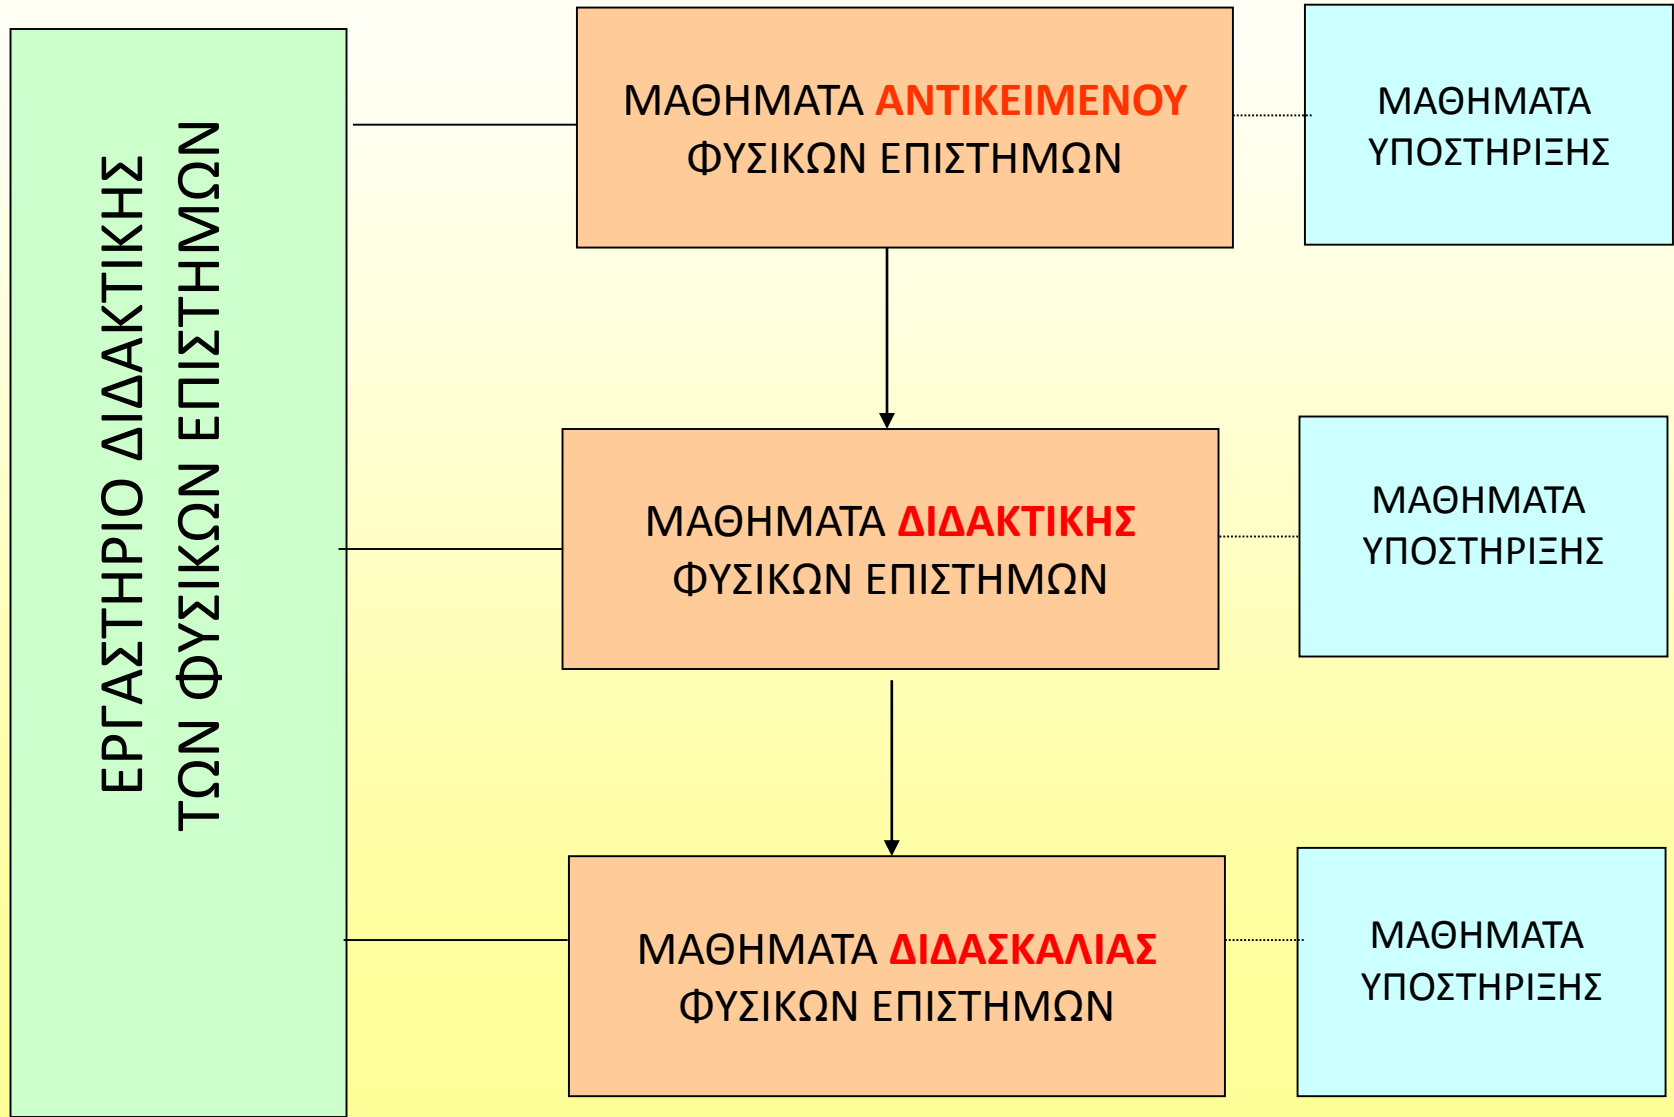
ΕΡΓΑΣΤΗΡΙΟ ΔΙΔΑΚΤΙΚΗΣ ΤΩΝ ΦΥΣΙΚΩΝ ΕΠΙΣΤΗΜΩΝ

ΜΑΘΗΜΑΤΑ ΑΝΤΙΚΕΙΜΕΝΟΥ ΦΥΣΙΚΩΝ ΕΠΙΣΤΗΜΩΝ

ΜΑΘΗΜΑΤΑ ΥΠΟΣΤΗΡΙΞΗΣ

ΜΑΘΗΜΑΤΑ ΔΙΔΑΚΤΙΚΗΣ ΦΥΣΙΚΩΝ ΕΠΙΣΤΗΜΩΝ

ΜΑΘΗΜΑΤΑ ΥΠΟΣΤΗΡΙΞΗΣ

ΜΑΘΗΜΑΤΑ ΔΙΔΑΣΚΑΛΙΑΣ ΦΥΣΙΚΩΝ ΕΠΙΣΤΗΜΩΝ

ΜΑΘΗΜΑΤΑ ΥΠΟΣΤΗΡΙΞΗΣ